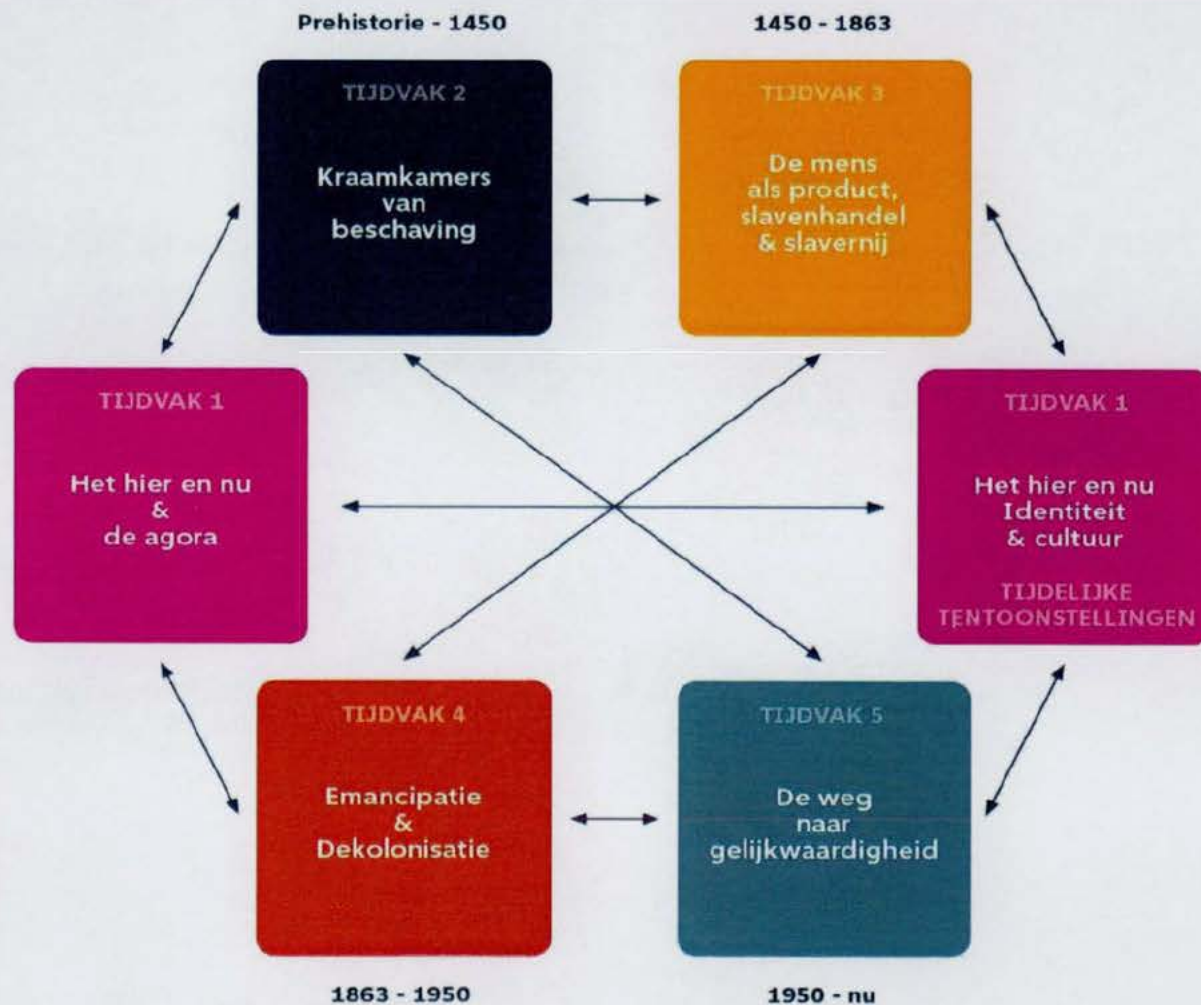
Prehistorie - 1450

TIJDVAK 2

Kraamkamers van beschaving

1450 - 1863

TIJDVAK 3

De mens als product, slavenhandel & slavernij

TIJDVAK 1

Het hier en nu & de agora

TIJDVAK 1

Het hier en nu Identiteit & cultuur

TIJDELIJKE TENTOONSTELLINGEN

TIJDVAK 4

Emancipatie & Dekolonisatie

TIJDVAK 5

De weg naar gelijkwaardigheid

1863 - 1950

1950 - nu